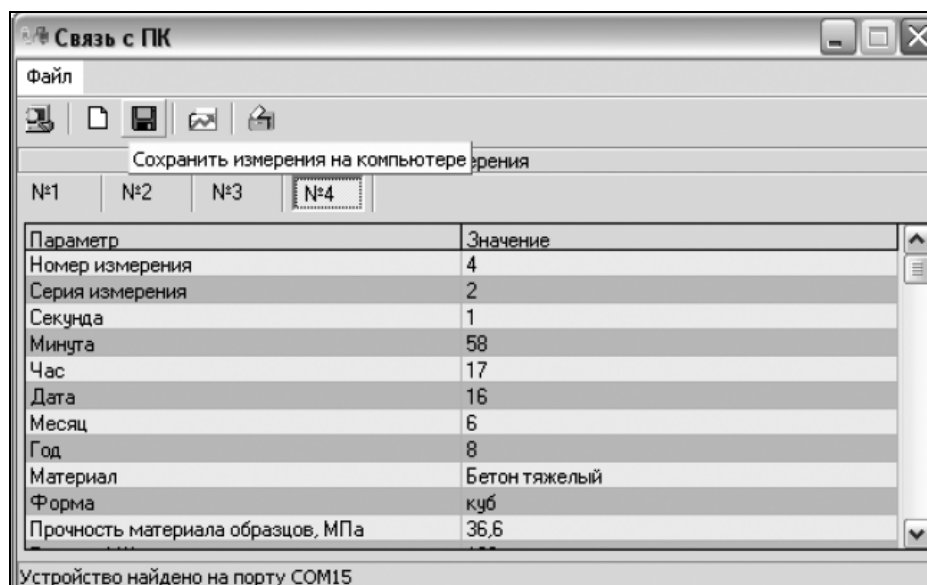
Связь с ПК

Файл

Сохранить измерения на компьютере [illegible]рения

№1 №2 №3 №4

| Параметр | Значение |
|---|---|
| Номер измерения | 4 |
| Серия измерения | 2 |
| Секунда | 1 |
| Минута | 58 |
| Час | 17 |
| Дата | 16 |
| Месяц | 6 |
| Год | 8 |
| Материал | Бетон тяжелый |
| Форма | куб |
| Прочность материала образцов, МПа | 36,6 |

Устройство найдено на порту COM15